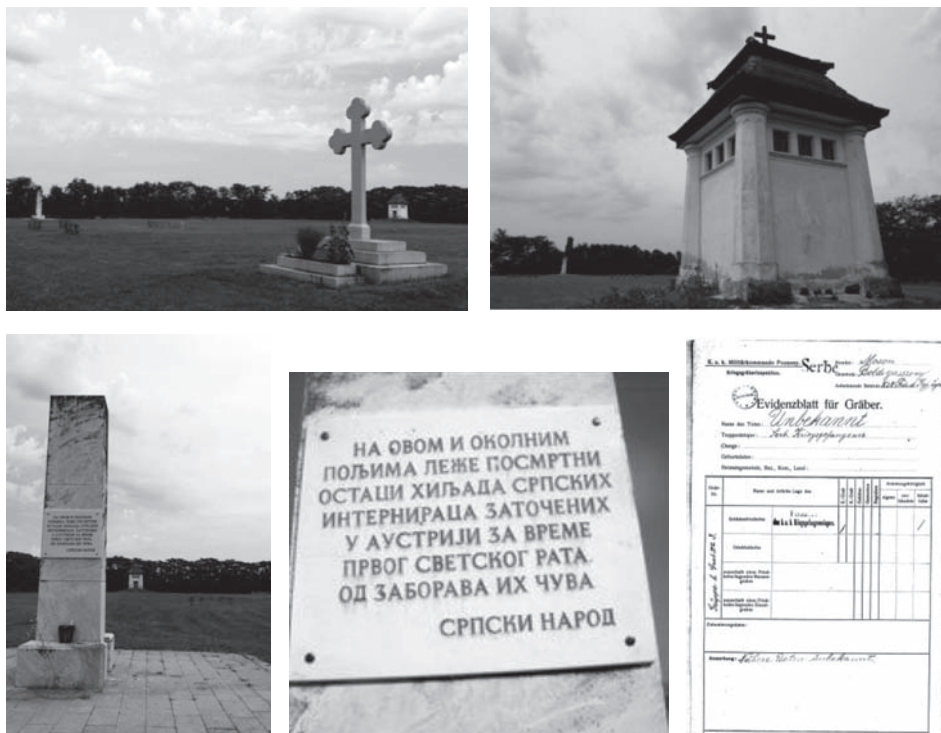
НА ОВОМ И ОКОЛНИМ ПОЉИМА ЛЕЖЕ ПОСМРТНИ ОСТАЦИ ХИЉАДА СРПСКИХ ИНТЕРНИРАЦА ЗАТОЧЕНИХ У АУСТРИЈИ ЗА ВРЕМЕ ПРВОГ СВЕТСКОГ РАТА. ОД ЗАБОРАВА ИХ ЧУВА

СРПСКИ НАРОД

K. u. k. Militärkommando Pozsony Serbe Moson
Kriegsgräberinspektion Boldogasszony

Evidenzblatt für Gräber.

Unbekannt

Name des Toten:
Truppenkörper: Serb. Kriegsgefangener
Charge:
Geburtsdaten:
Heimatsgemeinde, Bez., Kom., Land:

| Name und örtliche Lage des | | | | | | | |
|---|---|---|---|---|---|---|---|
| Soldatenfriedhofes | k. u. k. Kriegsgefangenen | / | | | | | / |
| Ortsfriedhofes | | | | | | | |
| innerhalb eines Fried- hofes | | | | | | | |
| ausserhalb eines Fried- hofes | | | | | | | |

Exhumierungsdaten:

Anmerkung: Nähere Daten unbekannt.